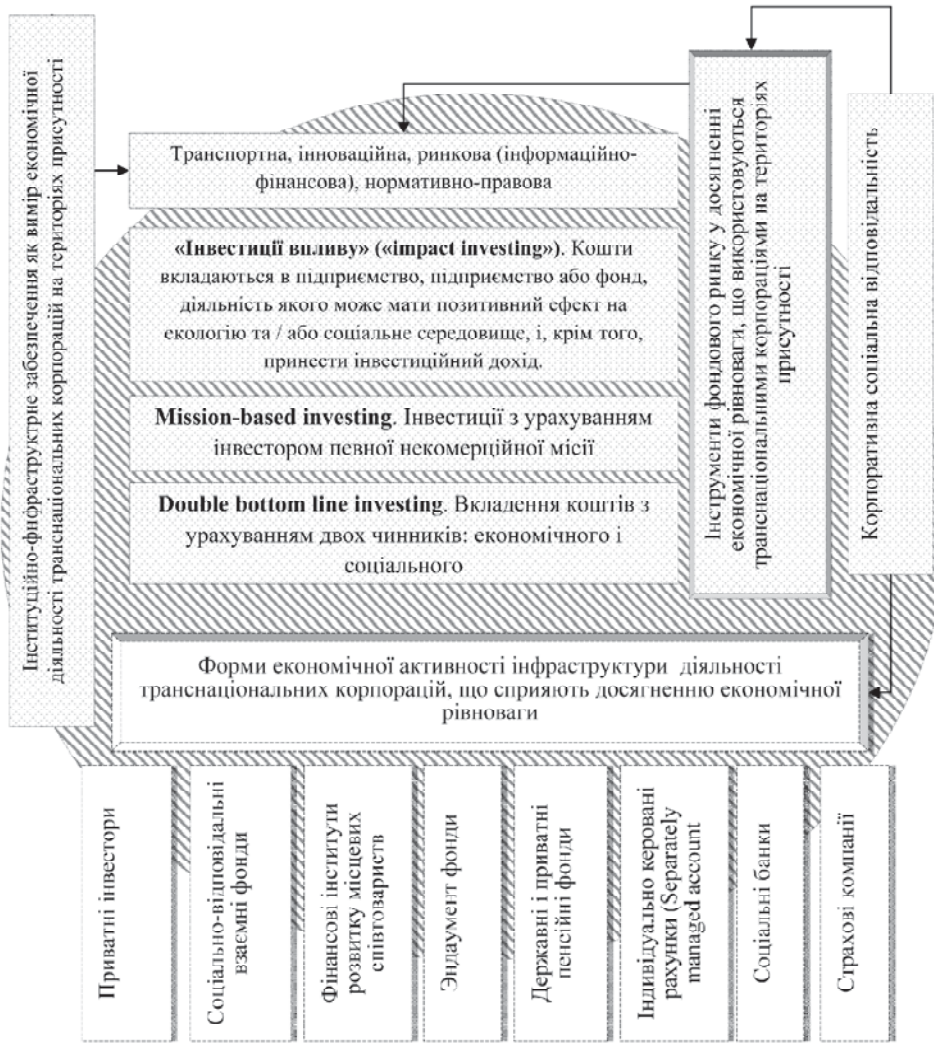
Інституційно-фінфраструктурне забезпечення як вимір економічної діяльності транснаціональних корпорацій на територіях присутності

Транспортна, інноваційна, ринкова (інформаційно-фінансова), нормативно-правова

«Інвестиції впливу» («impact investing»). Кошти вкладаються в підприємство, підприємство або фонд, діяльність якого може мати позитивний ефект на екологію та / або соціальне середовище, і, крім того, принести інвестиційний дохід.

Mission-based investing. Інвестиції з урахуванням інвестором певної некомерційної місії

Double bottom line investing. Вкладення коштів з урахуванням двох чинників: економічного і соціального

Інструменти фондового ринку у досягненні економічної рівноваги, що використовуються транснаціональними корпораціями на територіях присутності

Корпоративна соціальна відповідальність

Форми економічної активності інфраструктури діяльності транснаціональних корпорацій, що сприяють досягненню економічної рівноваги

Приватні інвестори

Соціально-відповідальні взаємні фонди

Фінансові інститути розвитку місцевих співтовариств

Эндаумент фонди

Державні і приватні пенсійні фонди

Індивідуально керовані рахунки (Separately managed account

Соціальні банки

Страхові компанії